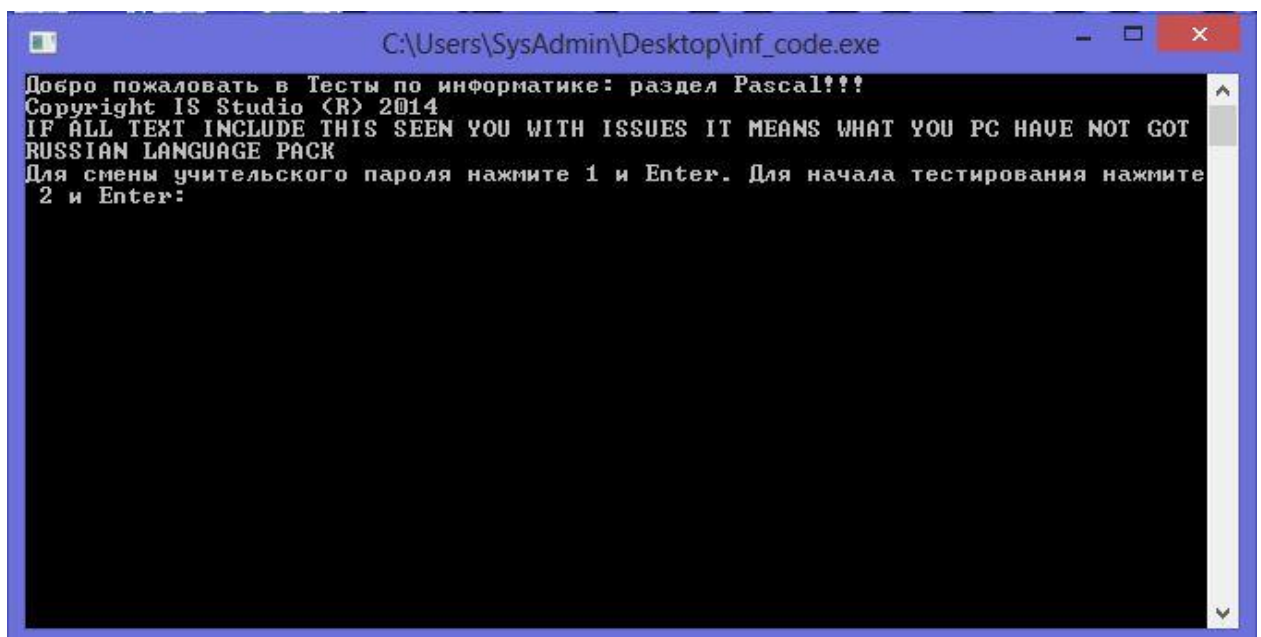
C:\Users\SysAdmin\Desktop\inf_code.exe

Добро пожаловать в Тесты по информатике: раздел Pascal!!!
Copyright IS Studio (R) 2014
IF ALL TEXT INCLUDE THIS SEEN YOU WITH ISSUES IT MEANS WHAT YOU PC HAVE NOT GOT RUSSIAN LANGUAGE PACK
Для смены учительского пароля нажмите 1 и Enter. Для начала тестирования нажмите 2 и Enter: